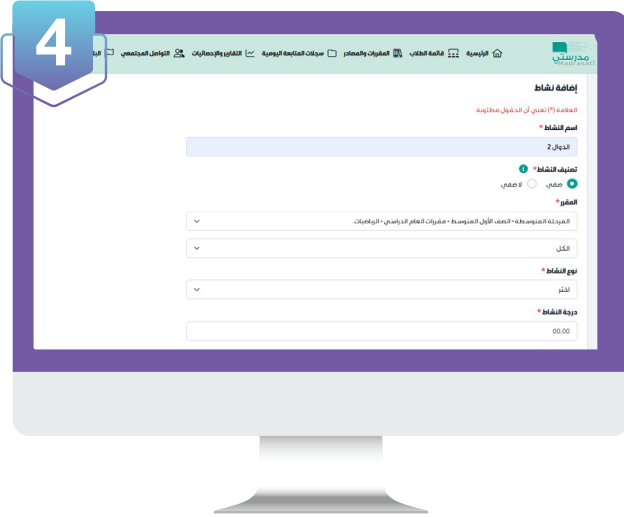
4

مدرستي
Madrasati

الرئيسية قائمة الطلاب المقررات والمصادر سجلات المتابعة اليومية التقارير والإحصائيات التواصل المجتمعي البا

إضافة نشاط

العلامة (*) تعني أن الحقول مطلوبة

اسم النشاط *

الدوال 2

تصنيف النشاط *

صفي لاصفي

المقرر *

المرحلة المتوسطة - الصف الأول المتوسط - مقررات العام الدراسي - الرياضيات

الكل

نوع النشاط *

اختر

درجة النشاط *

00.00